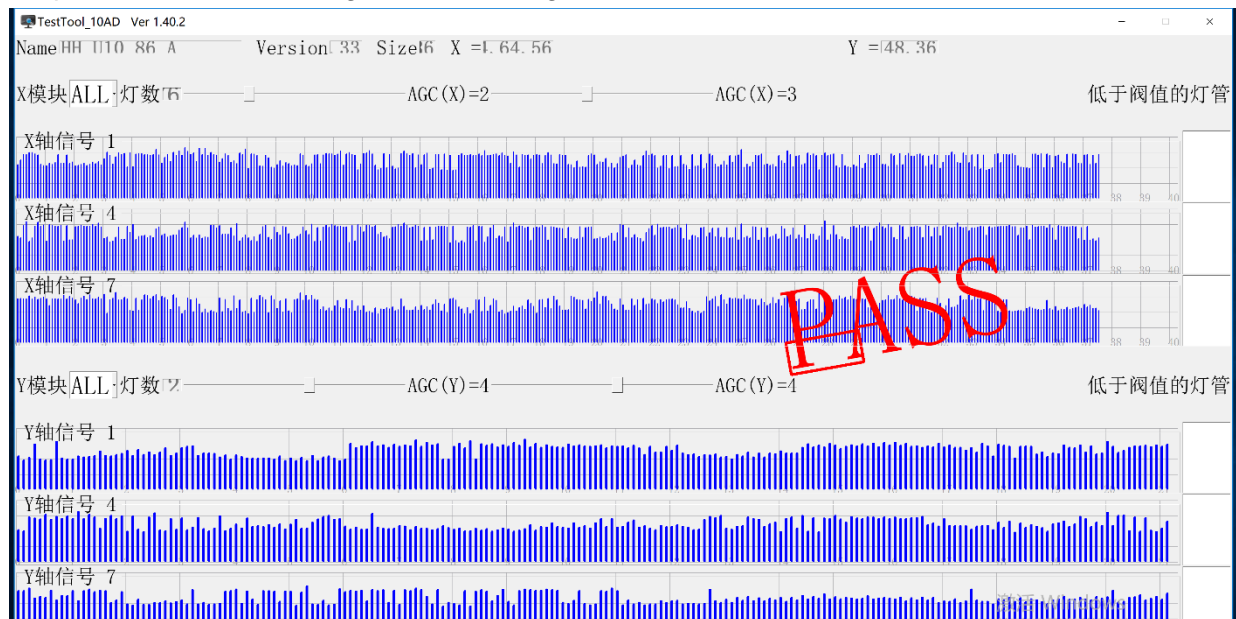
TestTool_10AD Ver 1.40.2

Name HH U10 86 A Version 33 Size 16 X = 64.56 Y = 48.36

X模块 ALL 灯数 76 AGC(X)=2 AGC(X)=3 低于阀值的灯管

X轴信号 1

38 39 40

X轴信号 4

38 39 40

X轴信号 7

38 39 40

PASS

Y模块 ALL 灯数 72 AGC(Y)=4 AGC(Y)=4 低于阀值的灯管

Y轴信号 1

Y轴信号 4

Y轴信号 7

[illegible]